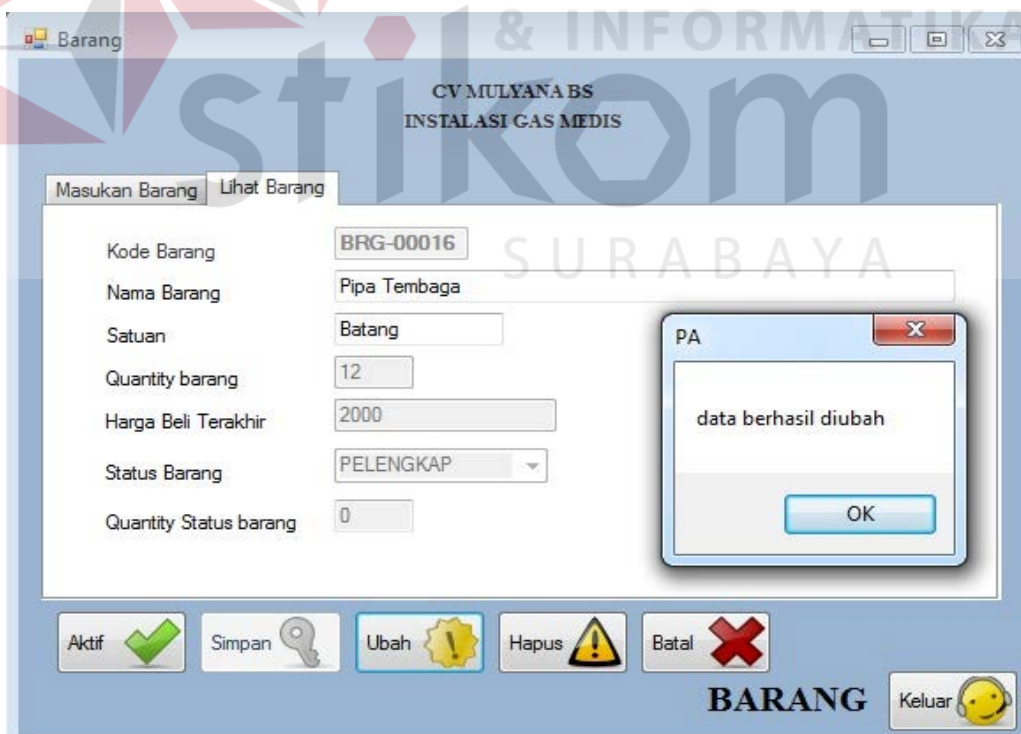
Barang

& INFORMATIKA

stikom

SURABAYA

CV MULYANA BS
INSTALASI GAS MEDIS

Masukan Barang | Lihat Barang

Kode Barang: BRG-00016
Nama Barang: Pipa Tembaga
Satuan: Batang
Quantity barang: 12
Harga Beli Terakhir: 2000
Status Barang: PELENGKAP
Quantity Status barang: 0

PA

data berhasil diubah

OK

Aktif | Simpan | Ubah | Hapus | Batal

BARANG

Keluar